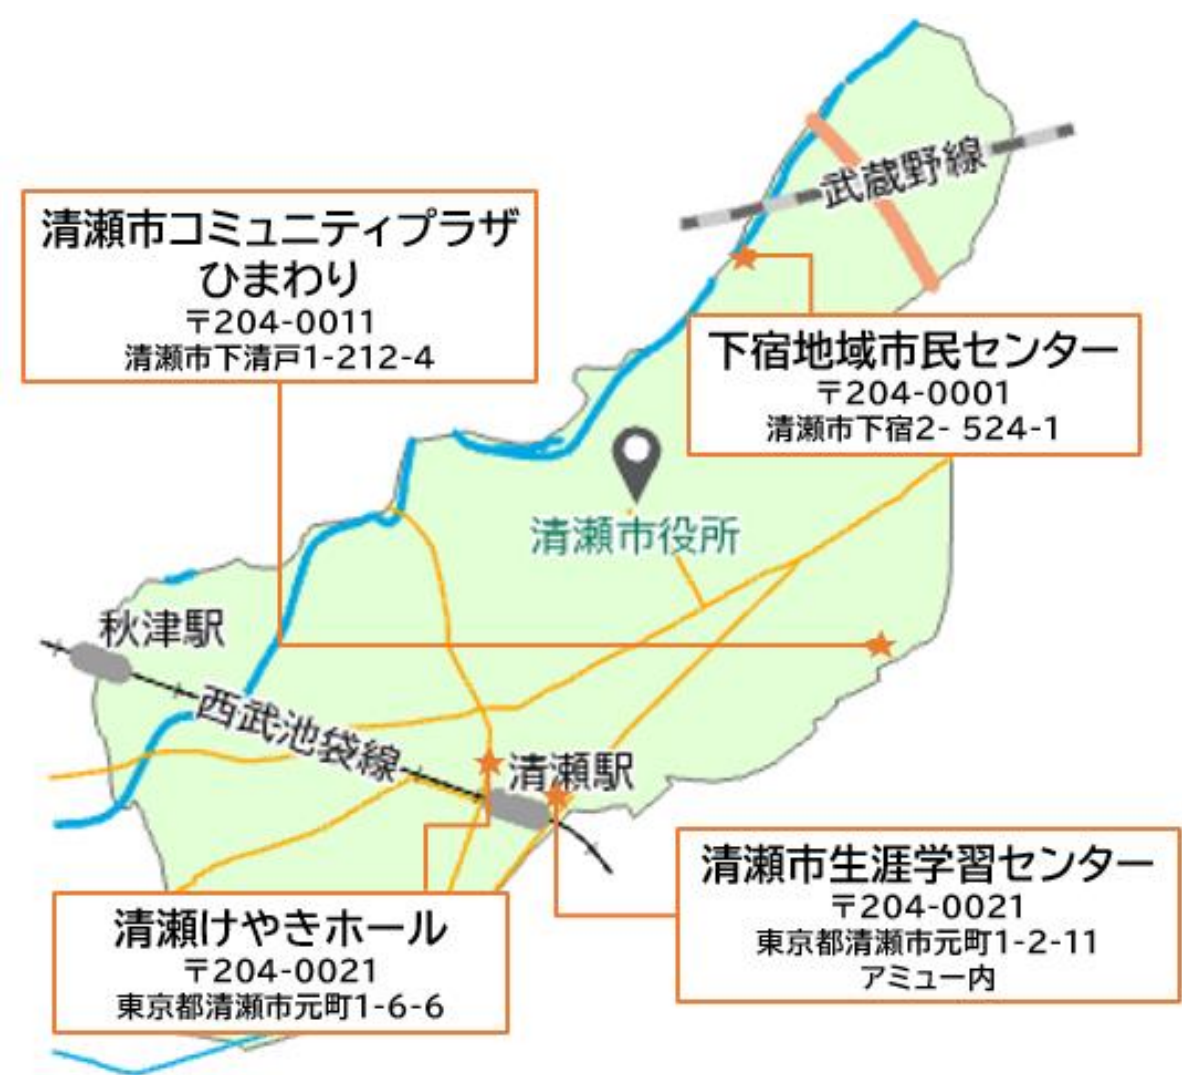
清瀬市コミュニティプラザ
ひまわり
〒204-0011
清瀬市下清戸1-212-4

武蔵野線

下宿地域市民センター
〒204-0001
清瀬市下宿2- 524-1

清瀬市役所

秋津駅

西武池袋線

清瀬駅

清瀬けやきホール
〒204-0021
東京都清瀬市元町1-6-6

清瀬市生涯学習センター
〒204-0021
東京都清瀬市元町1-2-11
アミュー内